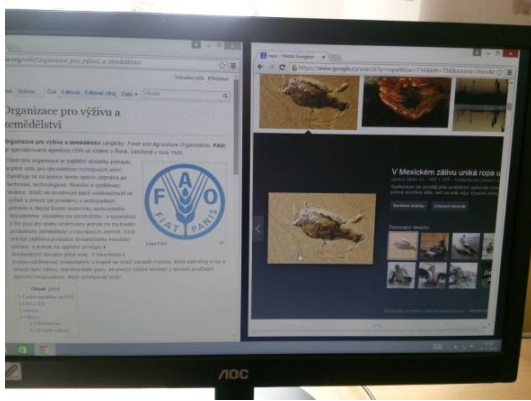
.org/wiki/Organizace_pro_výživu_a_zemědělství

Nepřihlášen(a) Diskuse Příspěvky Vytvořit účet Přihlásit

Článek Diskuse Číst Editovat Editovat zdroj Další Hledat

Organizace pro výživu a zemědělství

Organizace pro výživu a zemědělství (anglicky: Food and Agriculture Organization, FAO) je specializovaná agentura OSN se sídlem v Římě, založená v roce 1945.

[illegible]

FAO
FIAT PANIS

Logo FAO

Obsah [skrýt]

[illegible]

https://www.google.cz/search?q=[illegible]

V Mexickém zálivu uniká ropa u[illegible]

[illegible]

AOC